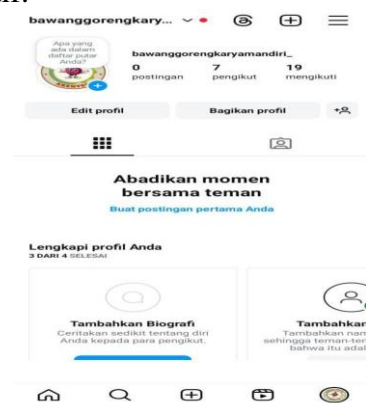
bawanggorengkary...

Apa yang ada dalam daftar putar Anda?

bawanggorengkaryamandiri_

0
postingan

7
pengikut

19
mengikuti

Edit profil

Bagikan profil

Abadikan momen bersama teman

Buat postingan pertama Anda

Lengkapi profil Anda
3 DARI 4 SELESAI

Tambahkan Biografi
Ceritakan sedikit tentang diri Anda kepada para pengikut.

Tambahkan
Tambahkan nam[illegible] sehingga teman-te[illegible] bahwa itu ada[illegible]